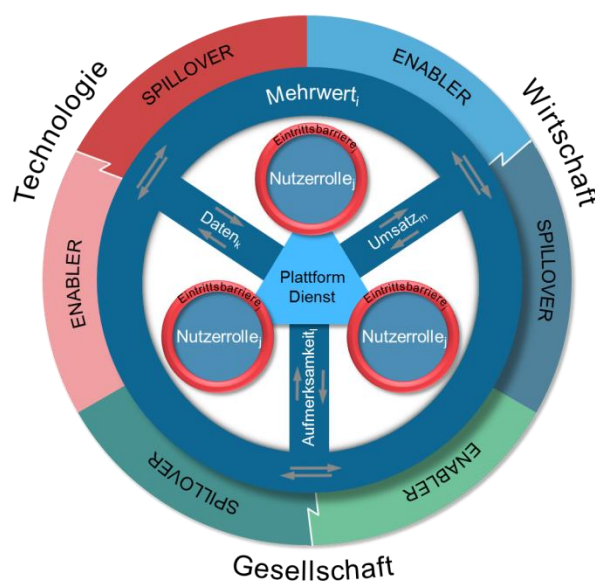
Technologie

Wirtschaft

Gesellschaft

SPILLOVER

ENABLER

SPILLOVER

ENABLER

SPILLOVER

ENABLER

Mehrwert$_i$

Eintrittsbarriere$_j$

Nutzerrolle$_j$

Daten$_k$

Umsatz$_m$

Plattform Dienst

Eintrittsbarriere$_j$

Nutzerrolle$_j$

Eintrittsbarriere$_j$

Nutzerrolle$_j$

Aufmerksamkeit$_l$